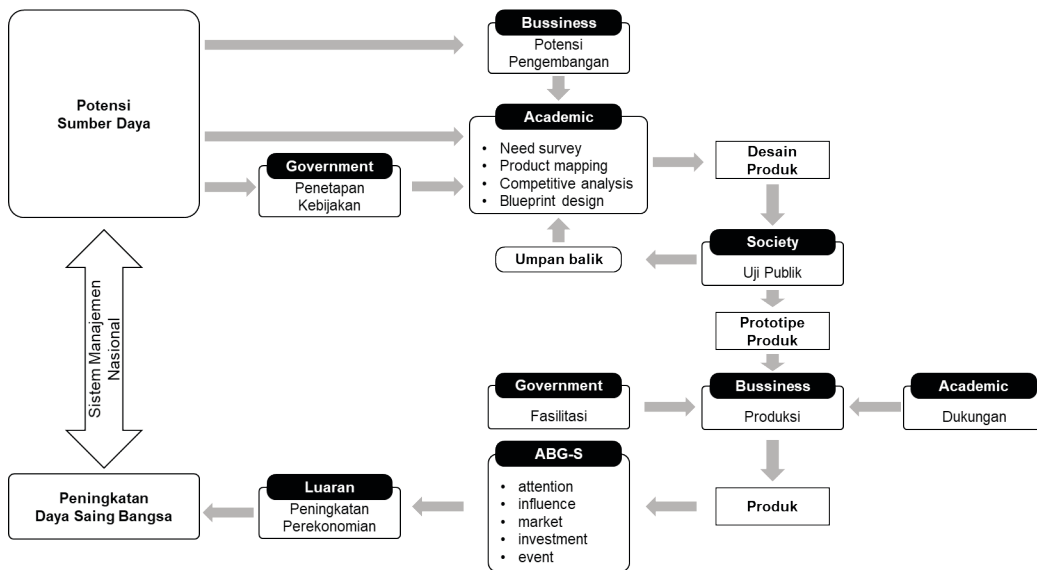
Potensi
Sumber Daya

Bussiness
Potensi Pengembangan

Academic
• Need survey
• Product mapping
• Competitive analysis
• Blueprint design

Government
Penetapan Kebijakan

Desain Produk

Society
Uji Publik

Umpan balik

Prototipe Produk

Government
Fasilitasi

Bussiness
Produksi

Academic
Dukungan

Sistem Manajemen Nasional

ABG-S
• attention
• influence
• market
• investment
• event

Produk

Luaran
Peningkatan Perekonomian

Peningkatan
Daya Saing Bangsa